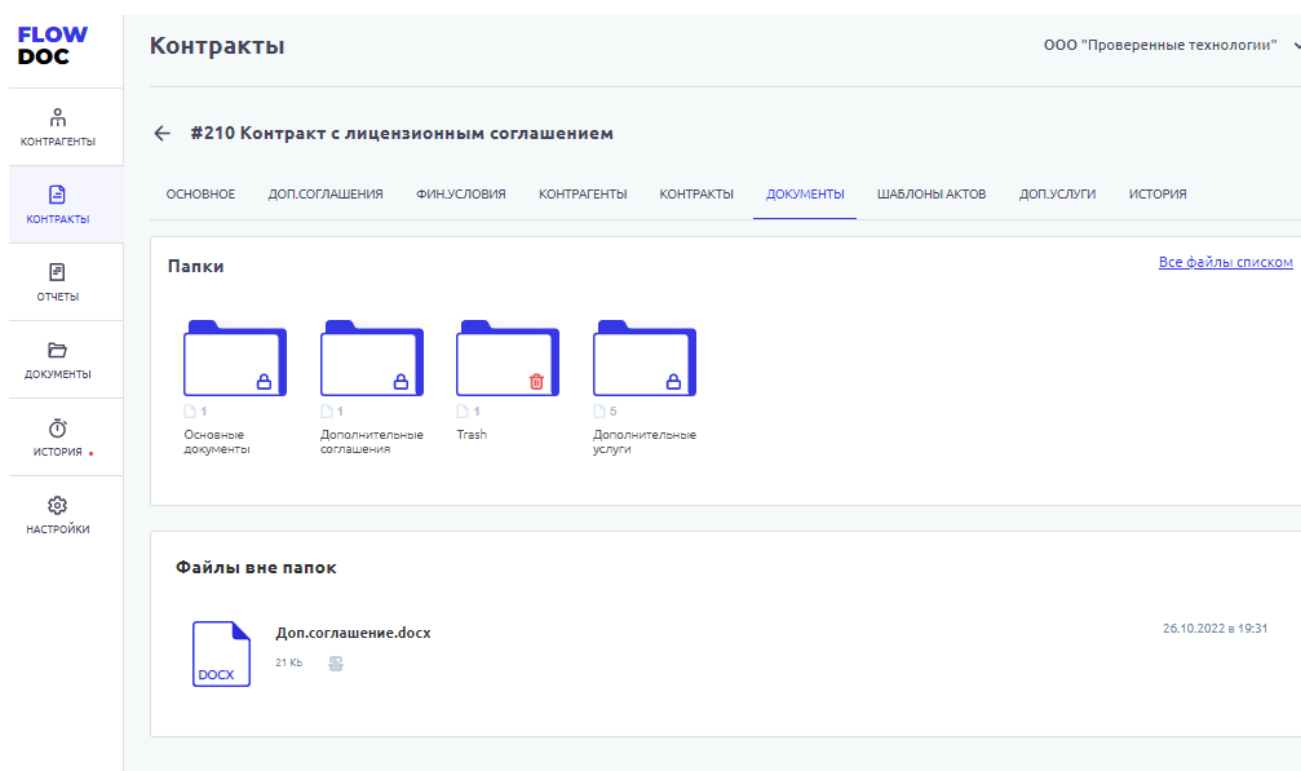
FLOW
DOC

КОНТРАГЕНТЫ

КОНТРАКТЫ

ОТЧЕТЫ

ДОКУМЕНТЫ

ИСТОРИЯ

НАСТРОЙКИ

Контракты

ООО "Проверенные технологии"

← #210 Контракт с лицензионным соглашением

ОСНОВНОЕ ДОП.СОГЛАШЕНИЯ ФИН.УСЛОВИЯ КОНТРАГЕНТЫ КОНТРАКТЫ ДОКУМЕНТЫ ШАБЛОНЫ АКТОВ ДОП.УСЛУГИ ИСТОРИЯ

Папки

Все файлы списком

1
Основные документы

1
Дополнительные соглашения

1
Trash

5
Дополнительные услуги

Файлы вне папок

DOCX

Доп.соглашение.docx

21 Kb

26.10.2022 в 19:31